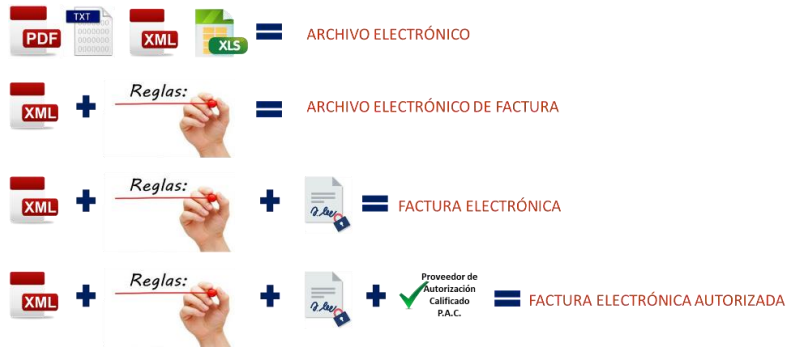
PDF TXT XML XLS = ARCHIVO ELECTRÓNICO

XML + Reglas: = ARCHIVO ELECTRÓNICO DE FACTURA

XML + Reglas: + = FACTURA ELECTRÓNICA

XML + Reglas: + + Proveedor de Autorización Calificado P.A.C. = FACTURA ELECTRÓNICA AUTORIZADA